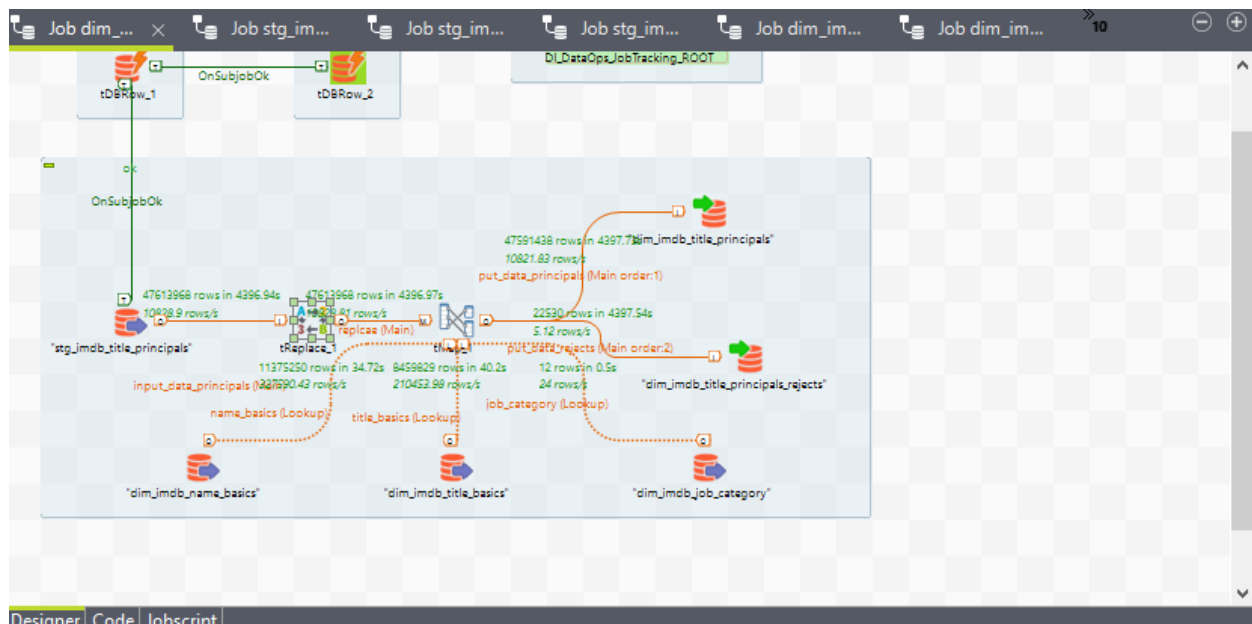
Job dim_... × Job stg_im... Job stg_im... Job stg_im... Job dim_im... Job dim_im... »10

tDBRow_1 OnSubjobOk tDBRow_2

DI_DataOps_JobTracking_ROOT

ok

OnSubjobOk

47591438 rows in 4397.7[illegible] "dim_imdb_title_principals"
10821.83 rows/s
put_data_principals (Main order:1)

47613968 rows in 4396.94s 47613968 rows in 4396.97s
10828.9 rows/s 108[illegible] rows/s
replcae (Main)

22530 rows in 4397.54s
5.12 rows/s
put_data_rejects (Main order:2)

"stg_imdb_title_principals" tReplace_1 tMap_1 "dim_imdb_title_principals_rejects"

11375250 rows in 34.72s 8459829 rows in 40.2s 12 rows in 0.5s
327590.43 rows/s 210453.98 rows/s 24 rows/s
input_data_principals (Main) job_category (Lookup)
name_basics (Lookup) title_basics (Lookup)

"dim_imdb_name_basics" "dim_imdb_title_basics" "dim_imdb_job_category"

Designer Code Jobscript